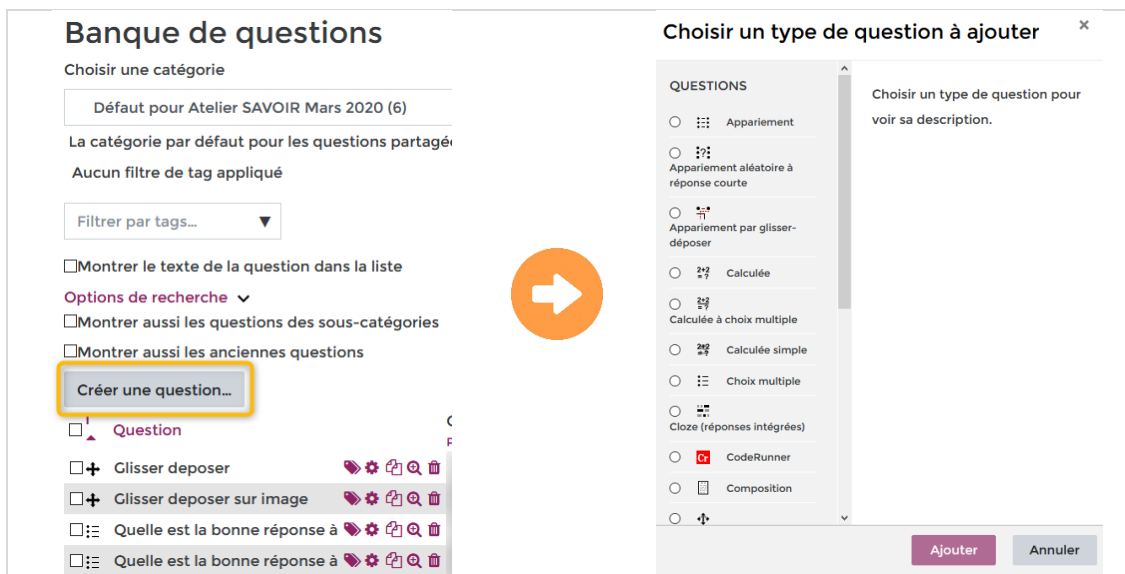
Banque de questions

Choisir une catégorie

Défaut pour Atelier SAVOIR Mars 2020 (6)

La catégorie par défaut pour les questions partagé

Aucun filtre de tag appliqué

Filtrer par tags...

Montrer le texte de la question dans la liste

Options de recherche

Montrer aussi les questions des sous-catégories

Montrer aussi les anciennes questions

Créer une question...

Question

Glisser deposer

Glisser deposer sur image

Quelle est la bonne réponse à

Quelle est la bonne réponse à

Choisir un type de question à ajouter

×

QUESTIONS

Appariement

Appariement aléatoire à réponse courte

Appariement par glisser-déposer

Calculée

Calculée à choix multiple

Calculée simple

Choix multiple

Cloze (réponses intégrées)

CodeRunner

Composition

Choisir un type de question pour voir sa description.

Ajouter

Annuler